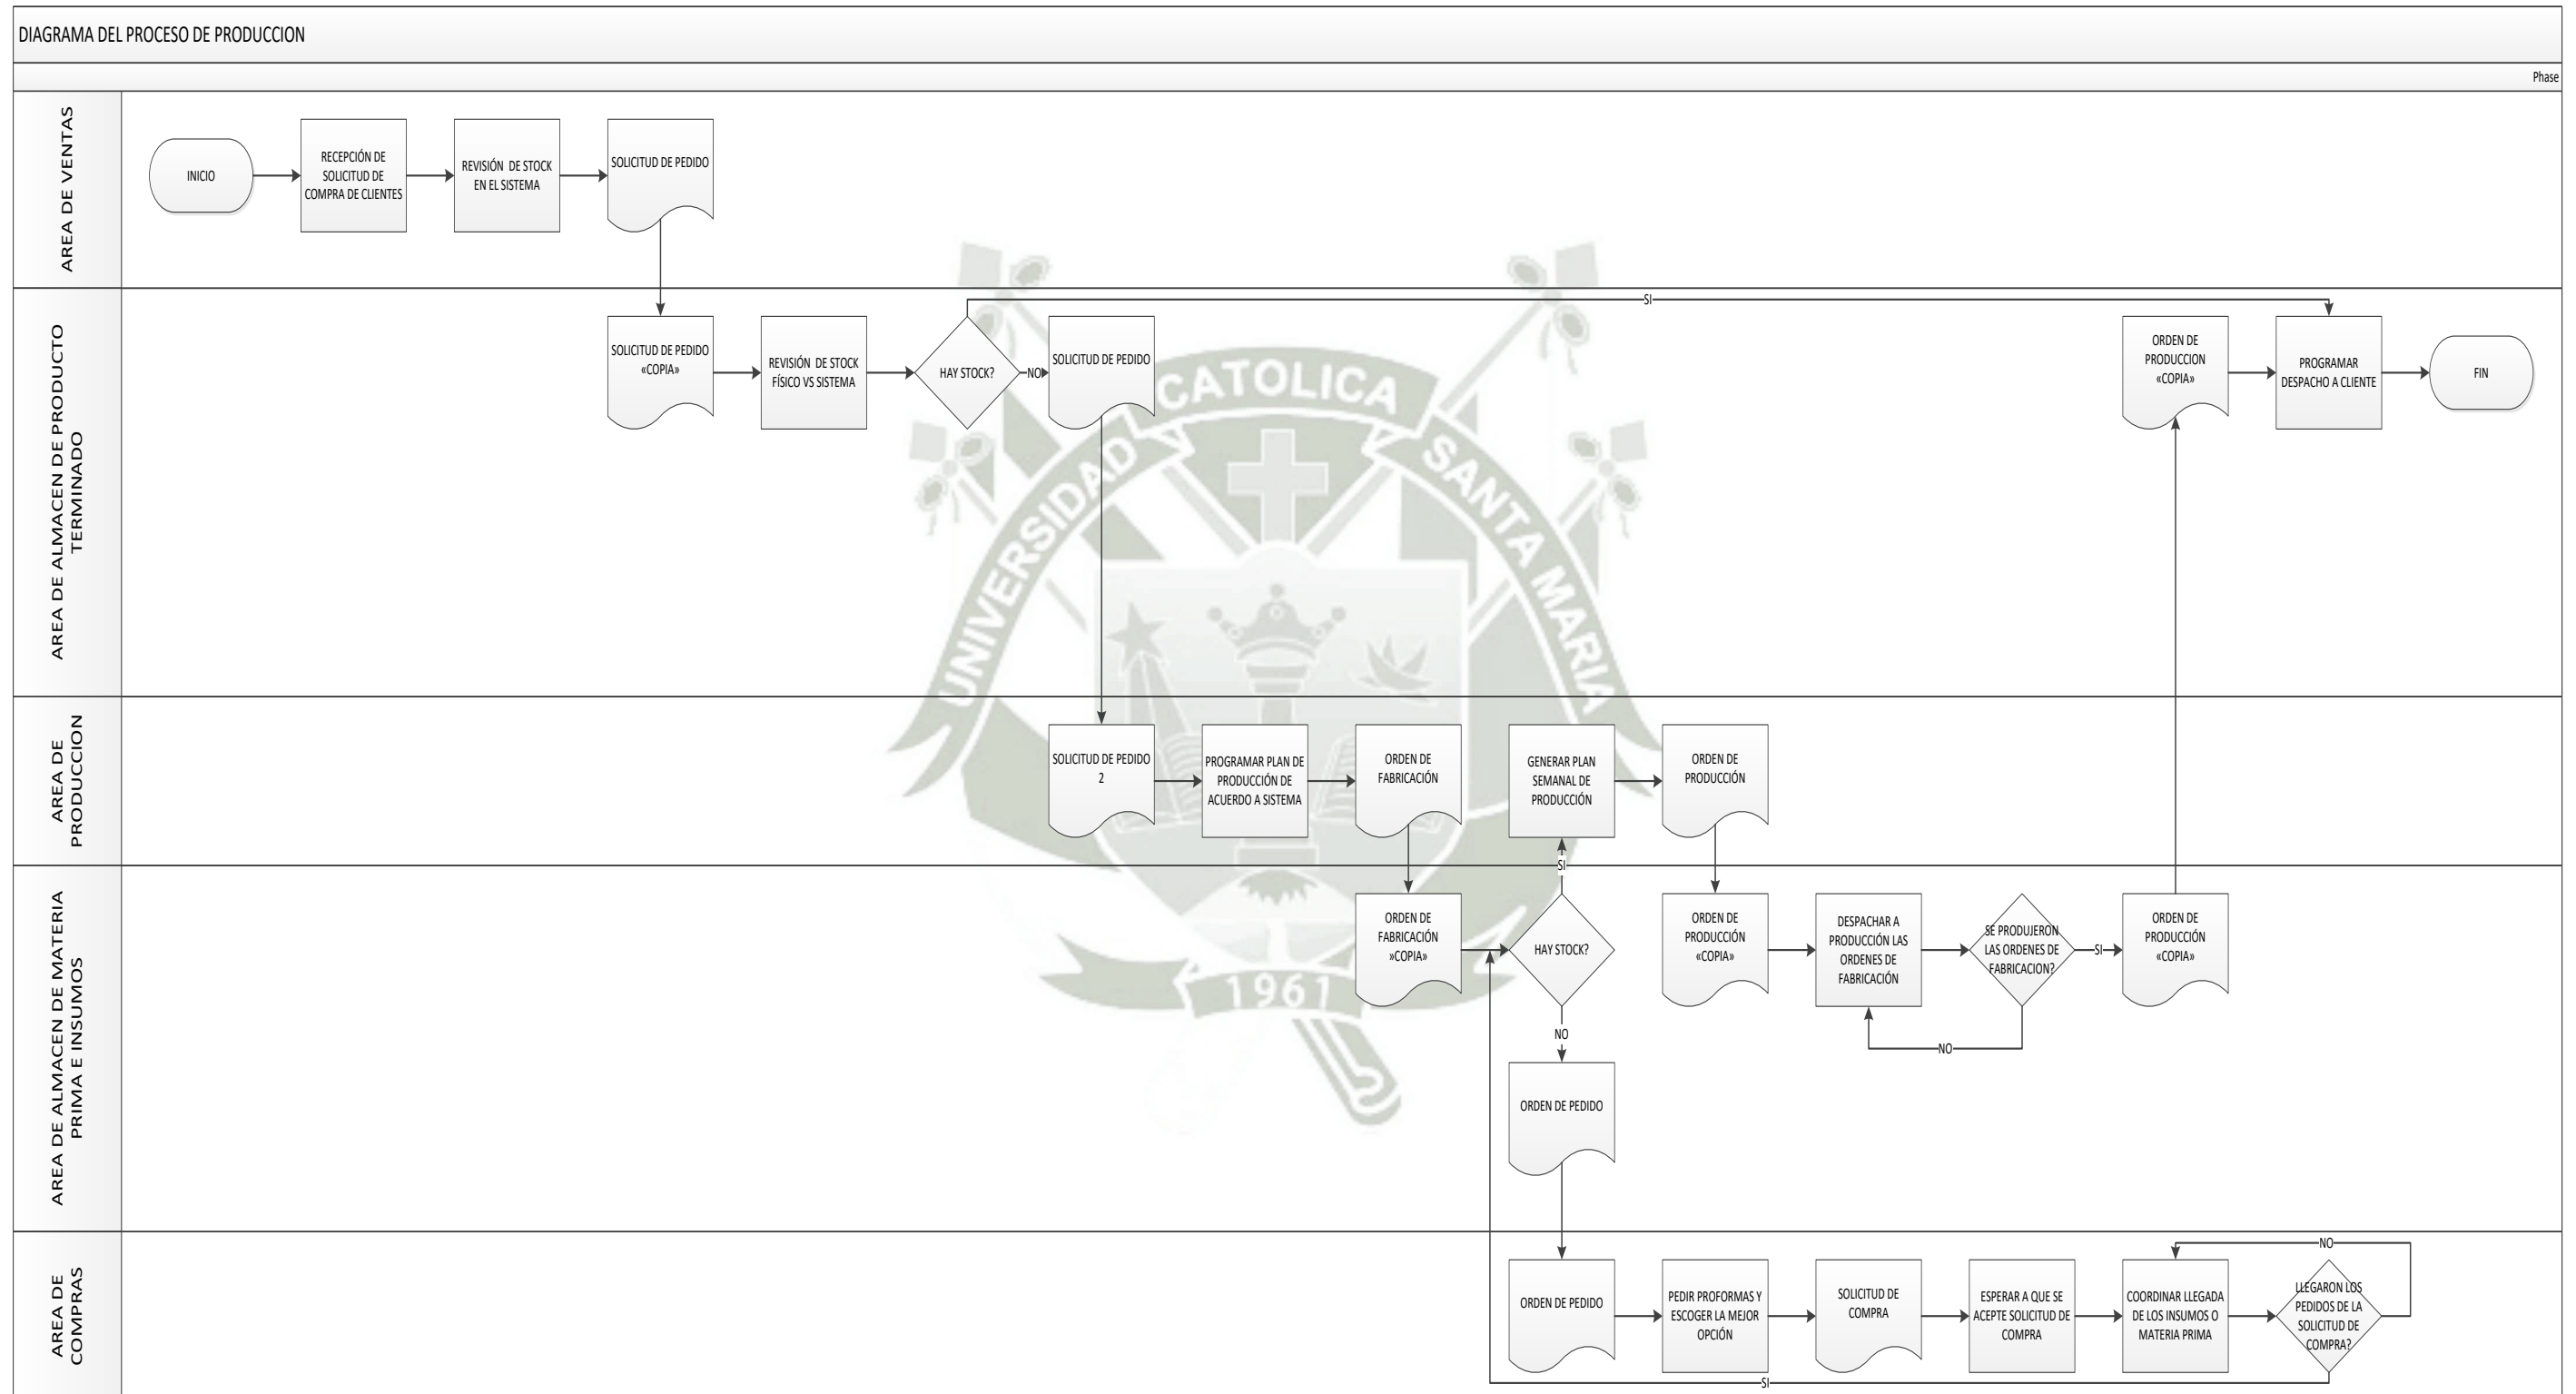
DIAGRAMA DEL PROCESO DE PRODUCCION

Phase

AREA DE VENTAS

INICIO

RECEPCIÓN DE SOLICITUD DE COMPRA DE CLIENTES

REVISIÓN DE STOCK EN EL SISTEMA

SOLICITUD DE PEDIDO

AREA DE ALMACEN DE PRODUCTO TERMINADO

SOLICITUD DE PEDIDO «COPIA»

REVISIÓN DE STOCK FÍSICO VS SISTEMA

HAY STOCK?

NO

SI

SOLICITUD DE PEDIDO

ORDEN DE PRODUCCION «COPIA»

PROGRAMAR DESPACHO A CLIENTE

FIN

AREA DE PRODUCCION

SOLICITUD DE PEDIDO 2

PROGRAMAR PLAN DE PRODUCCIÓN DE ACUERDO A SISTEMA

ORDEN DE FABRICACIÓN

GENERAR PLAN SEMANAL DE PRODUCCIÓN

ORDEN DE PRODUCCIÓN

AREA DE ALMACEN DE MATERIA PRIMA E INSUMOS

ORDEN DE FABRICACIÓN »COPIA»

SI

HAY STOCK?

NO

ORDEN DE PEDIDO

ORDEN DE PRODUCCIÓN «COPIA»

DESPACHAR A PRODUCCIÓN LAS ORDENES DE FABRICACIÓN

SE PRODUJERON LAS ORDENES DE FABRICACION?

SI

NO

ORDEN DE PRODUCCIÓN «COPIA»

AREA DE COMPRAS

ORDEN DE PEDIDO

PEDIR PROFORMAS Y ESCOGER LA MEJOR OPCIÓN

SOLICITUD DE COMPRA

ESPERAR A QUE SE ACEPTE SOLICITUD DE COMPRA

COORDINAR LLEGADA DE LOS INSUMOS O MATERIA PRIMA

LLEGARON LOS PEDIDOS DE LA SOLICITUD DE COMPRA?

NO

SI

UNIVERSIDAD CATOLICA SANTA MARIA 1961